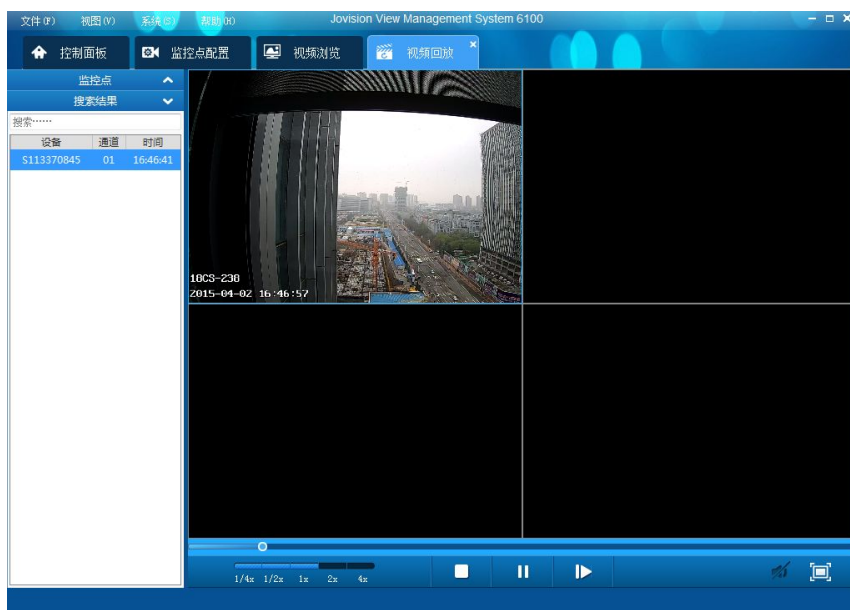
文件(F) 视图(V) 系统(S) 帮助(H)

Jovision View Management System 6100

控制面板 监控点配置 视频浏览 视频回放

监控点

搜索结果

搜索……

| 设备 | 通道 | 时间 |
|---|---|---|
| S113370845 | 01 | 16:46:41 |

10CS-230
2015-04-02 16:46:57

1/4x 1/2x 1x 2x 4x